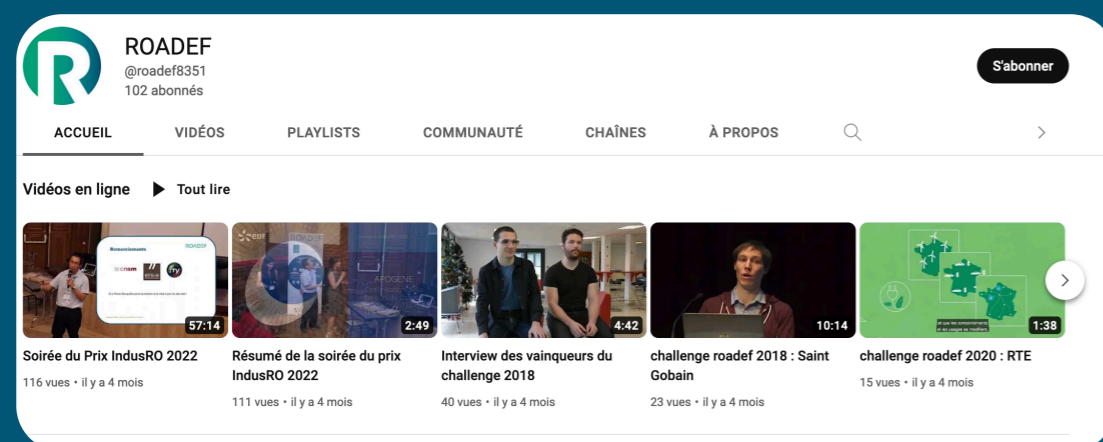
ROADEF
@roadef8351
102 abonnés

S'abonner

ACCUEIL
VIDÉOS
PLAYLISTS
COMMUNAUTÉ
CHAÎNES
À PROPOS

Vidéos en ligne
Tout lire

Remerciements
ROADEF
cnam
57:14
Soirée du Prix IndusRO 2022
116 vues • il y a 4 mois

2:49
Résumé de la soirée du prix IndusRO 2022
111 vues • il y a 4 mois

4:42
Interview des vainqueurs du challenge 2018
40 vues • il y a 4 mois

10:14
challenge roadef 2018 : Saint Gobain
23 vues • il y a 4 mois

1:38
challenge roadef 2020 : RTE
15 vues • il y a 4 mois